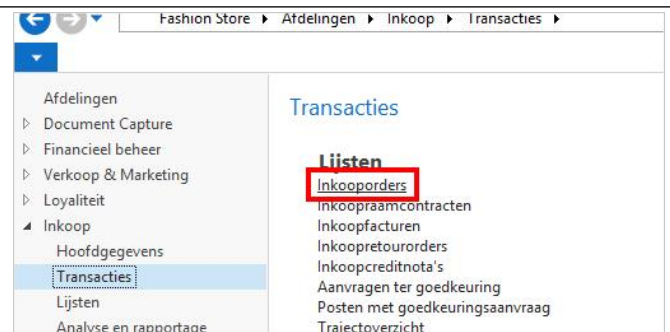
Fashion Store ▸ Afdelingen ▸ Inkoop ▸ Transacties ▸

Afdelingen
Document Capture
Financieel beheer
Verkoop & Marketing
Loyaliteit
Inkoop
Hoofdgegevens
Transacties
Lijsten
Analyse en rapportage

Transacties

Lijsten
Inkooporders
Inkoopraamcontracten
Inkoopfacturen
Inkoopretourorders
Inkoopcreditnota's
Aanvragen ter goedkeuring
Posten met goedkeuringsaanvraag
Trajectoverzicht